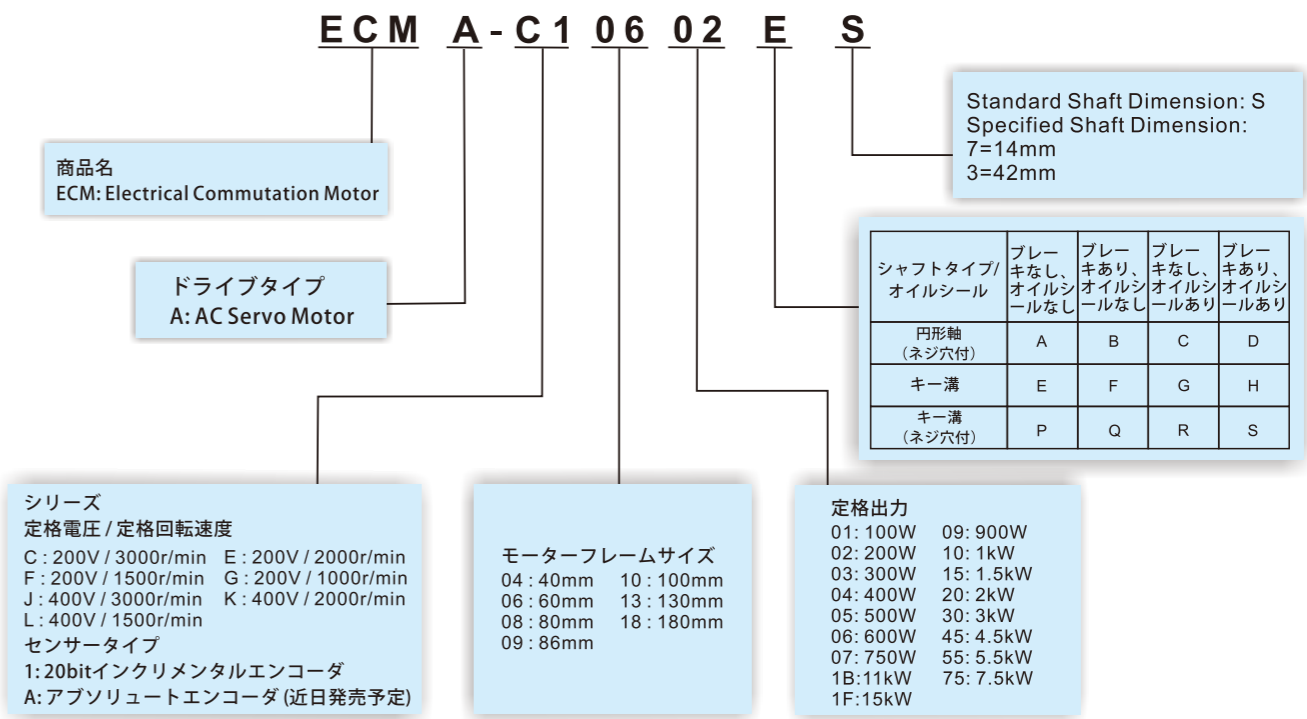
ECM A-C1 06 02 E S

Standard Shaft Dimension: S
Specified Shaft Dimension:
7=14mm
3=42mm

商品名
ECM: Electrical Commutation Motor

ドライブタイプ
A: AC Servo Motor

| シャフトタイプ/オイルシール | ブレーキなし、オイルシールなし | ブレーキあり、オイルシールなし | ブレーキなし、オイルシールあり | ブレーキあり、オイルシールあり |
|---|---|---|---|---|
| 円形軸（ネジ穴付） | A | B | C | D |
| キー溝 | E | F | G | H |
| キー溝（ネジ穴付） | P | Q | R | S |

シリーズ
定格電圧 / 定格回転速度
C : 200V / 3000r/min E : 200V / 2000r/min
F : 200V / 1500r/min G : 200V / 1000r/min
J : 400V / 3000r/min K : 400V / 2000r/min
L : 400V / 1500r/min
センサータイプ
1: 20bitインクリメンタルエンコーダ
A: アブソリュートエンコーダ (近日発売予定)

モーターフレームサイズ
04 : 40mm 10 : 100mm
06 : 60mm 13 : 130mm
08 : 80mm 18 : 180mm
09 : 86mm

定格出力
01: 100W 09: 900W
02: 200W 10: 1kW
03: 300W 15: 1.5kW
04: 400W 20: 2kW
05: 500W 30: 3kW
06: 600W 45: 4.5kW
07: 750W 55: 5.5kW
1B:11kW 75: 7.5kW
1F:15kW